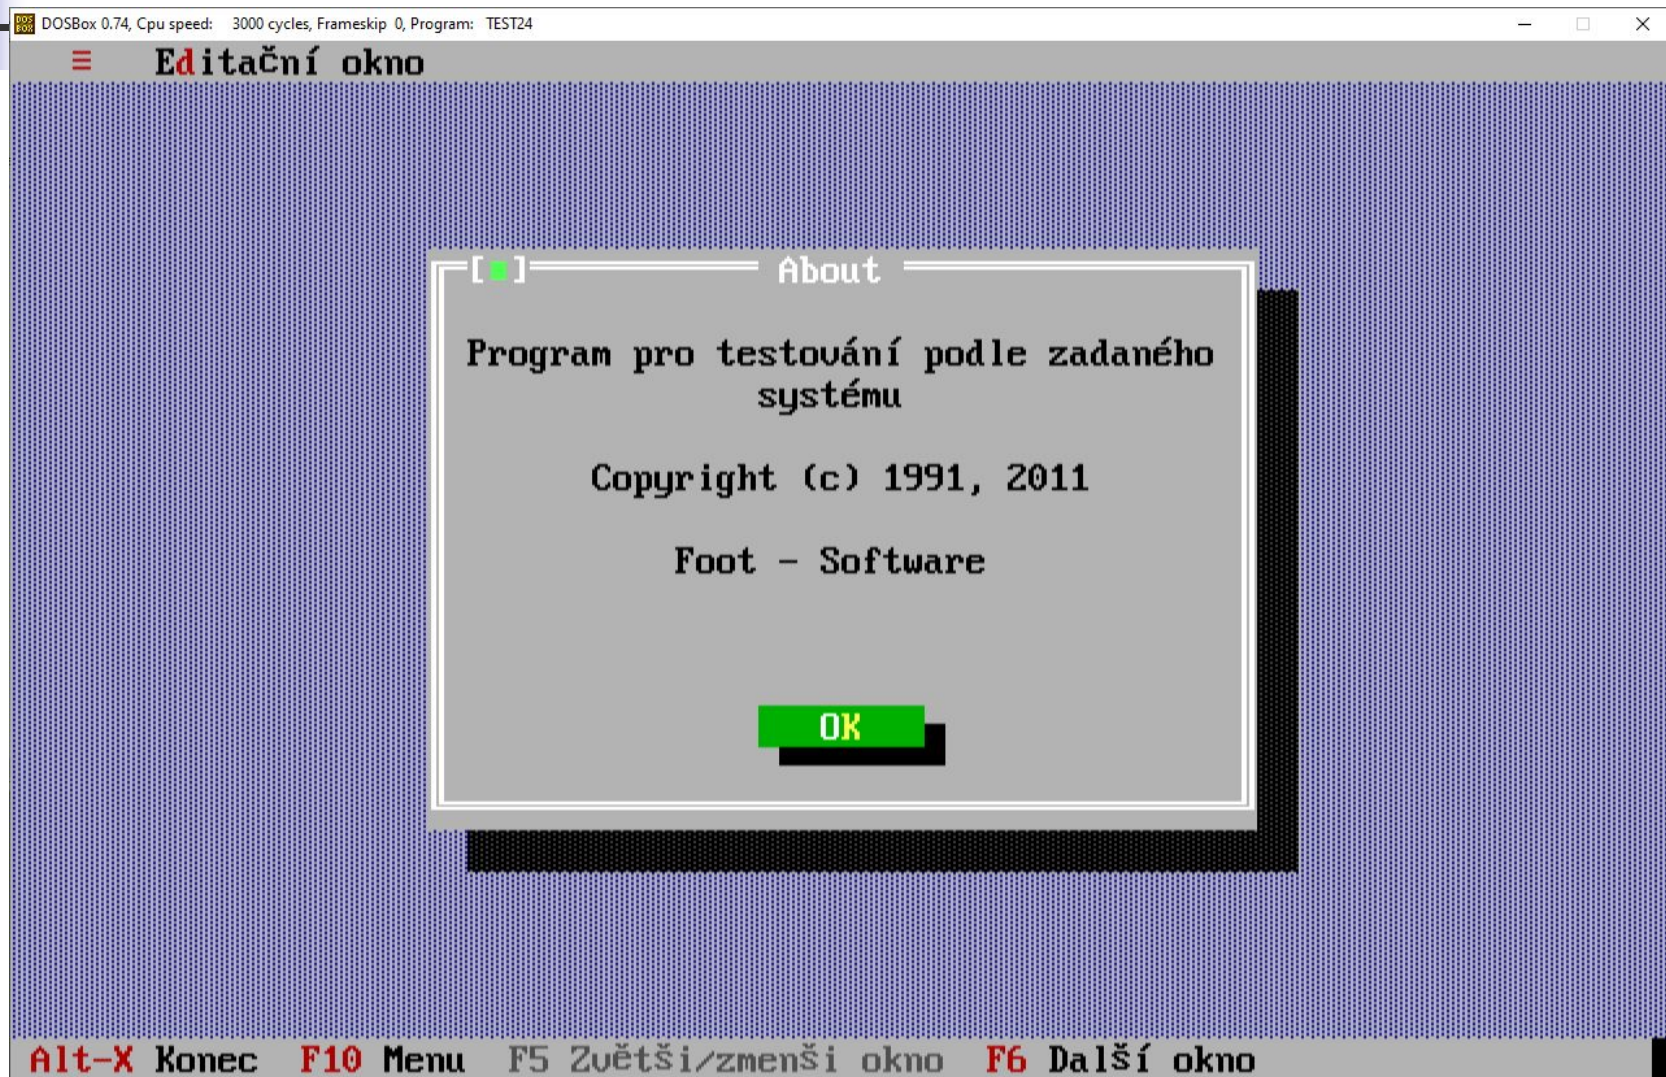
DOSBox 0.74, Cpu speed: 3000 cycles, Frameskip 0, Program: TEST24

≡ Editační okno

[■] About

Program pro testování podle zadaného systému

Copyright (c) 1991, 2011

Foot - Software

OK

Alt-X Konec F10 Menu F5 Zvětši/zmenši okno F6 Další okno